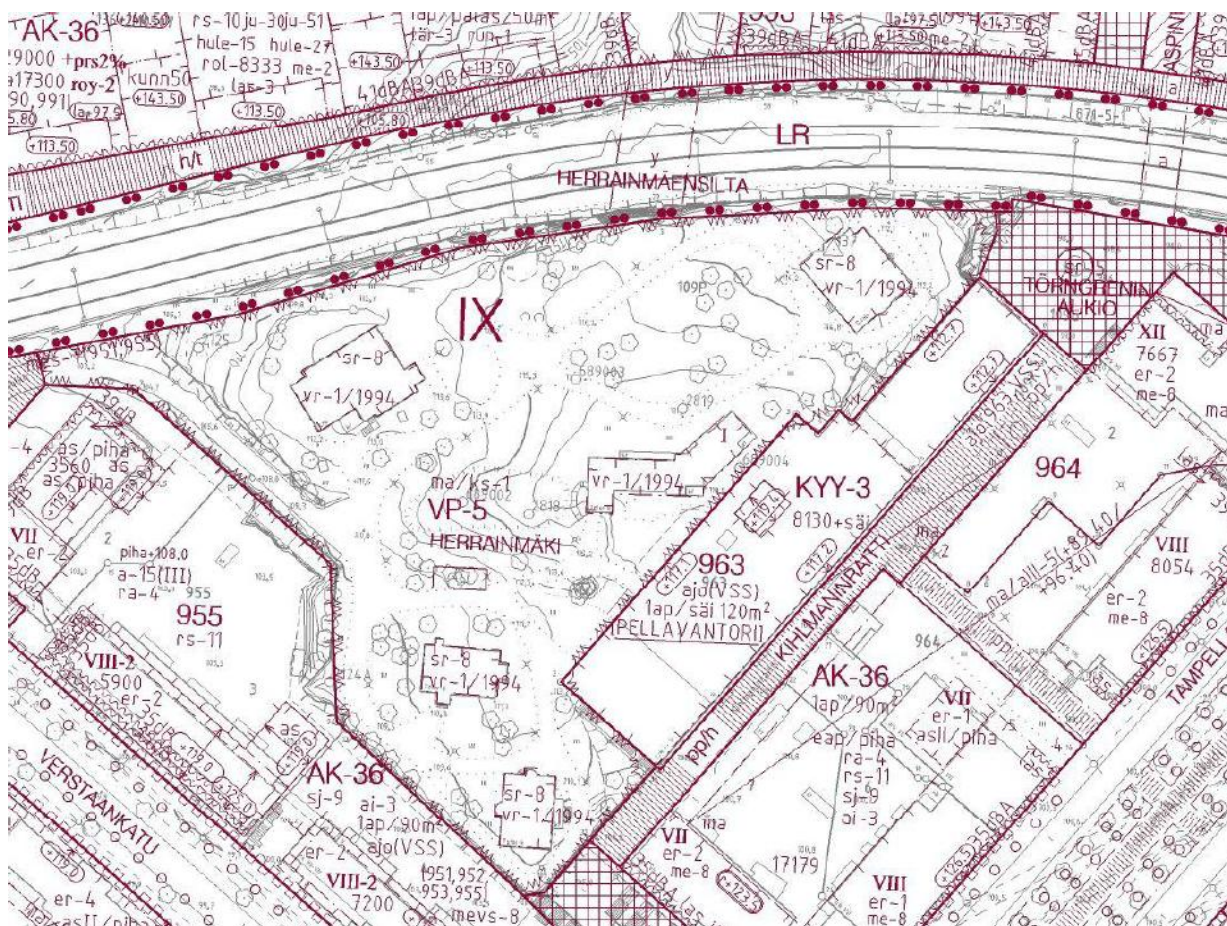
AK-36
19000 +prs2%
17300 roy-2
90,991
5.80
+113.50
+140.50
rs-10 ju-30 ju-51
hule-15 hule-27
rol-8333 me-2
kunn50
+143.50
+143.50
las-3
+113.50
+113.50
lap/paras 250m
lär-3
39dBA 41dBA
lar 97.5
+143.50
+113.50 me-2
41dBA 39dBA
+105.80
ASPIN
h/t
LR
y
HERRAINMÄENSILTA
a
IX
sr-8
vr-1/1994
sr-8
vr-1/1994
109P
TÖRNGRENIN ALKIO
XII
7667
er-2
me-8
ma
+112.7
+112.7
ajo(963VSS)
pp/h
964
2
ma/ks-1
VP-5
HERRAINMÄKI
vr-1/1994
KYY-3
8130+säi
963
ajo(VSS)
1ap/säi 120m$^2$
PELLAVANTORI
KIHLMANNINRAITTI
ma/aII-5(+8.40/+96.40)
VIII
8054
er-2
me-8
as/piha
3560 as
as/piha
VII
er-2
2
piha+108.0
a-15(III)
ra-4 955
955
rs-11
VIII-2
5900
er-2
3
as
sr-8
vr-1/1994
AK-36
1ap/90m$^2$
eap/piha
ra-4
rs-11
sj-9
oi-3
VII
er-1
asII/piha
5
4
TAMPELI
VERSTAANKATU
AK-36
sj-9
ai-3
1ap/90m$^2$
ajo(VSS)
sr-8
vr-1/1994
pp/h
VII
er-2
me-8
ma
17179
VIII
er-1
me-8
er-2
VIII-2
7200
951,952
953,955
mevs-8
er-4
asII/piha